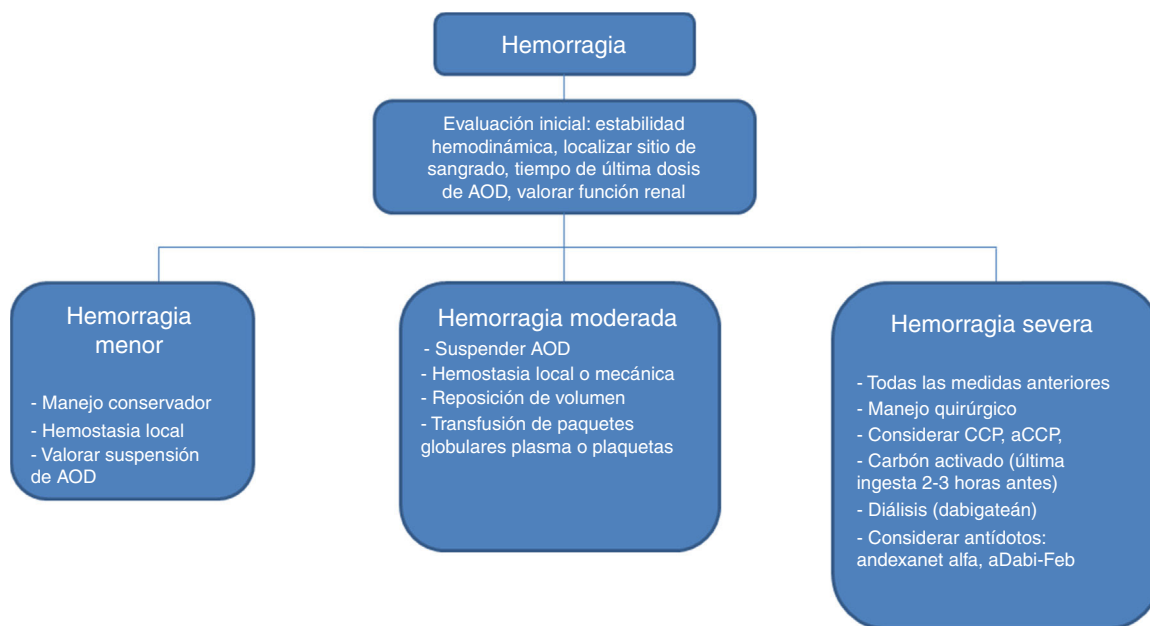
Hemorragia

Evaluación inicial: estabilidad hemodinámica, localizar sitio de sangrado, tiempo de última dosis de AOD, valorar función renal

Hemorragia menor

- Manejo conservador
- Hemostasia local
- Valorar suspensión de AOD

Hemorragia moderada

- Suspender AOD
- Hemostasia local o mecánica
- Reposición de volumen
- Transfusión de paquetes globulares plasma o plaquetas

Hemorragia severa

- Todas las medidas anteriores
- Manejo quirúrgico
- Considerar CCP, aCCP,
- Carbón activado (última ingesta 2-3 horas antes)
- Diálisis (dabigateán)
- Considerar antídotos: andexanet alfa, aDabi-Feb